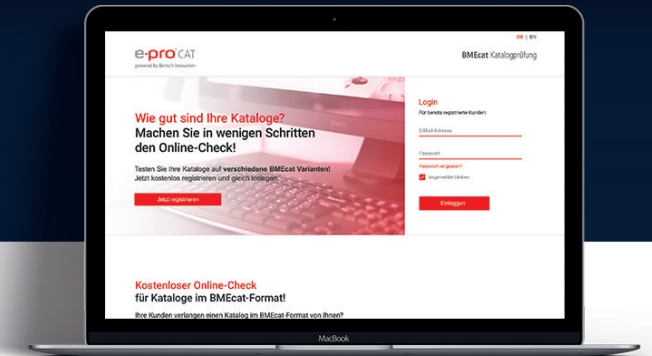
DE | EN

e·pro CAT
powered by Bertsch Innovation

BMEcat Katalogprüfung

Wie gut sind Ihre Kataloge?
Machen Sie in wenigen Schritten den Online-Check!

Testen Sie Ihre Kataloge auf verschiedene BMEcat Varianten! Jetzt kostenlos registrieren und gleich loslegen!

Jetzt registrieren

Login
Für bereits registrierte Kunden:

E-Mail-Adresse

Passwort

Passwort vergessen?

Angemeldet bleiben

Einloggen

Kostenloser Online-Check
für Kataloge im BMEcat-Format!

Ihre Kunden verlangen einen Katalog im BMEcat-Format von Ihnen?

MacBook